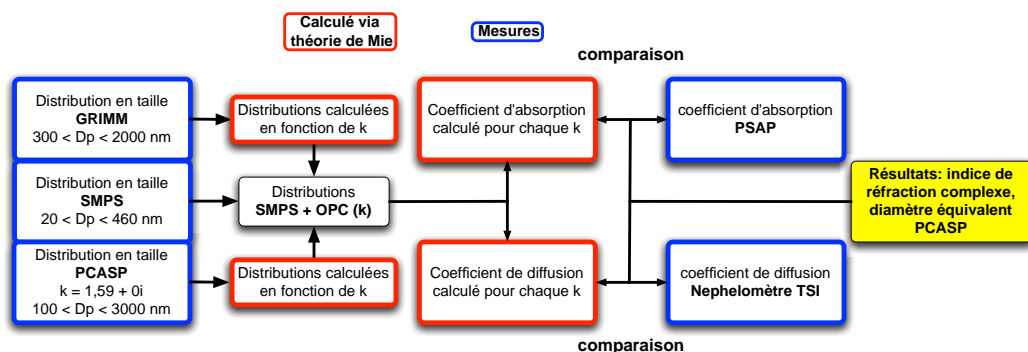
Calculé via théorie de Mie

Mesures

comparaison

Distribution en taille
GRIMM
300 < Dp < 2000 nm

Distributions calculées en fonction de k

Coefficient d'absorption calculé pour chaque k

coefficient d'absorption
PSAP

Distribution en taille
SMPS
20 < Dp < 460 nm

Distributions
SMPS + OPC (k)

Résultats: indice de réfraction complexe, diamètre équivalent PCASP

Distribution en taille
PCASP
k = 1,59 + 0i
100 < Dp < 3000 nm

Distributions calculées en fonction de k

Coefficient de diffusion calculé pour chaque k

coefficient de diffusion
Nephelomètre TSI

comparaison